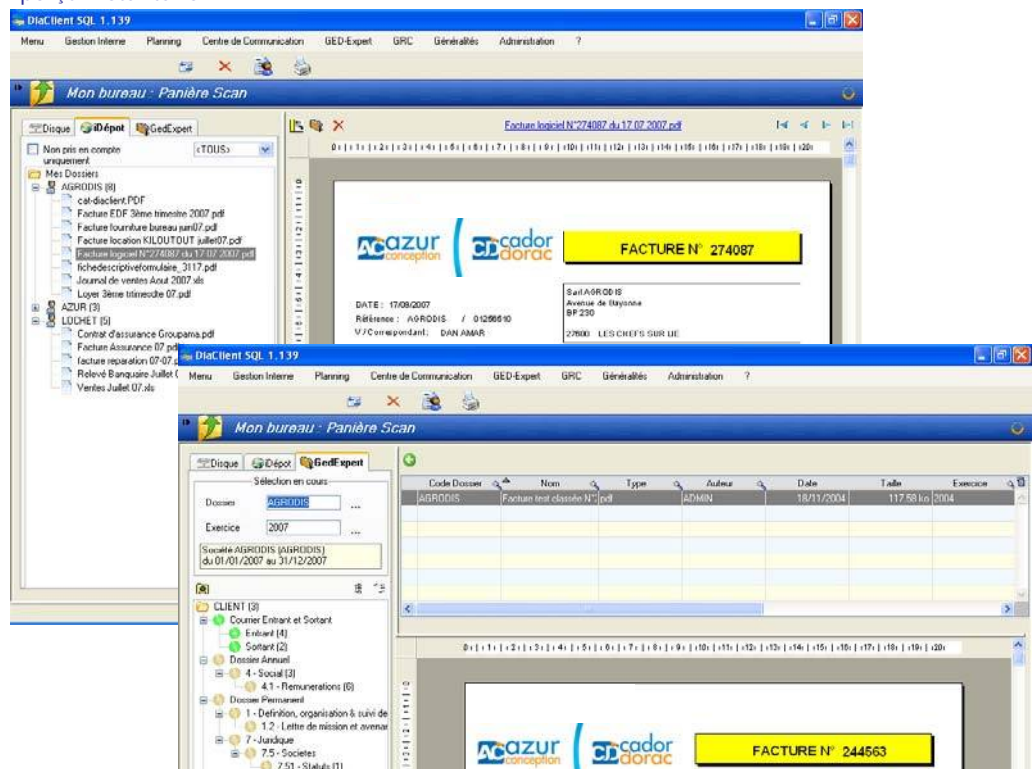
DiaClient SQL 1.139

Menu Gestion Interne Planning Centre de Communication GED-Expert GRC Généralités Administration ?

Mon bureau : Panière Scan

Disque iDépot GedExpert

Non pris en compte uniquement <TOUS>

Mes Dossiers
AGRODIS (8)
cat-diaclient.PDF
Facture EDF 3ème trimestre 2007.pdf
Facture fourniture bureau juin07.pdf
Facture location KILOUTOUT juillet07.pdf
Facture logiciel N°274087 du 17.07.2007.pdf
fichedescriptiveformulaire_3117.pdf
Journal de ventes Aout 2007.xls
Loyer 3ème trimestre 07.pdf
AZUR (3)
LOCHET (5)
Contrat d'assurance Groupama.pdf
Facture Assurance 07.pdf
facture reparation 07-07.
Relevé Banquaire Juillet
Ventes Juillet 07.xls

Facture logiciel N°274087 du 17.07.2007.pdf

azur conception cador dorac
FACTURE N° 274087

DATE : 17/08/2007
Référence : AGRODIS / 01256610
V/Correspondant: DAN AMAR

Sarl AGRODIS
Avenue de Bayonne
BP 230
27600 LES CREFS SUR LIE

DiaClient SQL 1.139

Menu Gestion Interne Planning Centre de Communication GED-Expert GRC Généralités Administration ?

Mon bureau : Panière Scan

Disque iDépot GedExpert

Sélection en cours
Dossier AGRODIS ...
Exercice 2007 ...
Société AGRODIS (AGRODIS)
du 01/01/2007 au 31/12/2007

CLIENT (3)
Courrier Entrant et Sortant
Entrant (4)
Sortant (2)
Dossier Annuel
4 - Social (3)
4.1 - Remunerations (6)
Dossier Permanent
1 - Definition, organisation & suivi de
1.2 - Lettre de mission et avenar
7 - Juridique
7.5 - Societes
7.51 - Statuts (1)

| Code Dossier | Nom | Type | Auteur | Date | Taille | Exercice |
|---|---|---|---|---|---|---|
| AGRODIS | Facture test classée N° | pdf | ADMIN | 18/11/2004 | 117.58 ko | 2004 |

azur conception cador dorac
FACTURE N° 244563